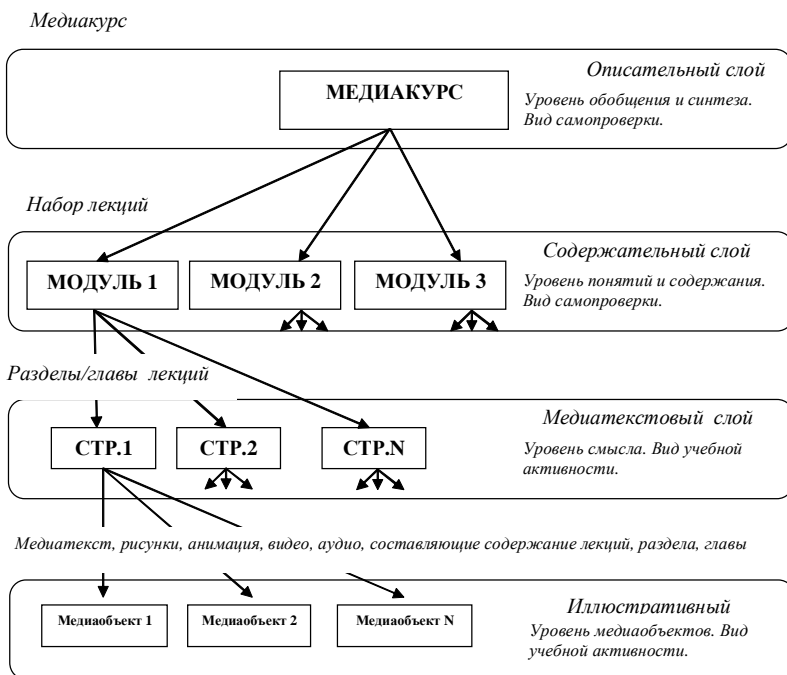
Медиакурс

МЕДИАКУРС

Описательный слой

Уровень обобщения и синтеза. Вид самопроверки.

Набор лекций

МОДУЛЬ 1

МОДУЛЬ 2

МОДУЛЬ 3

Содержательный слой

Уровень понятий и содержания. Вид самопроверки.

Разделы/главы лекций

СТР.1

СТР.2

СТР.N

Медиатекстовый слой

Уровень смысла. Вид учебной активности.

Медиатекст, рисунки, анимация, видео, аудио, составляющие содержание лекций, раздела, главы

Медиаобъект 1

Медиаобъект 2

Медиаобъект N

Иллюстративный

Уровень медиаобъектов. Вид учебной активности.